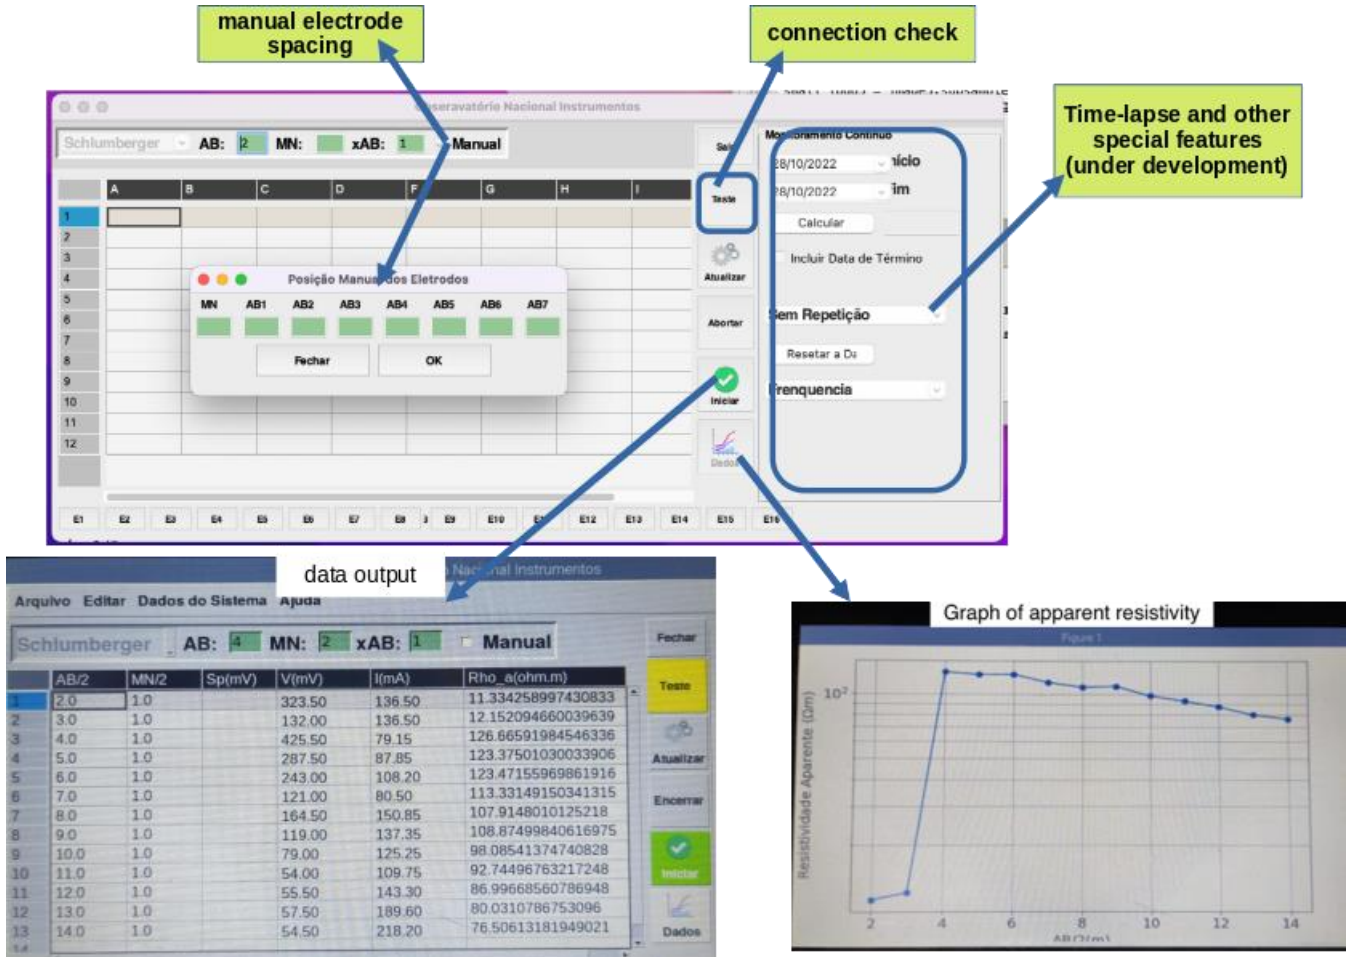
manual electrode spacing

connection check

Time-lapse and other special features (under development)

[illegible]servatório Nacional Instrumentos

Schlumberger AB: 2 MN: xAB: 1 Manual

Sal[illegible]

Teste

Atualizar

Abortar

Iniciar

Dados

Mo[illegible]oramento Contínuo

28/10/2022 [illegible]nício

28/10/2022 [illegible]im

Calcular

Incluir Data de Término

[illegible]em Repetição

Resetar a D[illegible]

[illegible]renquencia

| | A | B | C | D | F | G | H | I |
|---|---|---|---|---|---|---|---|---|
| 1 | | | | | | | | |
| 2 | | | | | | | | |
| 3 | | | | | | | | |
| 4 | | | | | | | | |
| 5 | | | | | | | | |
| 6 | | | | | | | | |
| 7 | | | | | | | | |
| 8 | | | | | | | | |
| 9 | | | | | | | | |
| 10 | | | | | | | | |
| 11 | | | | | | | | |
| 12 | | | | | | | | |

Posição Manu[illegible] dos Eletrodos

MN AB1 AB2 AB3 AB4 AB5 AB6 AB7

Fechar OK

E1 E2 E3 E4 E5 E6 E7 E8 E9 E10 E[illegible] E12 E13 E14 E15 E16

data output

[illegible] Nac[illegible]nal Instrumentos

Arquivo Editar Dados do Sistema Ajuda

Schlumberger AB: 4 MN: 2 xAB: 1 Manual

Fechar

Teste

Atualizar

Encerrar

Iniciar

Dados

| | AB/2 | MN/2 | Sp(mV) | V(mV) | I(mA) | Rho_a(ohm.m) |
|---|---|---|---|---|---|---|
| 1 | 2.0 | 1.0 | | 323.50 | 136.50 | 11.334258997430833 |
| 2 | 3.0 | 1.0 | | 132.00 | 136.50 | 12.152094660039639 |
| 3 | 4.0 | 1.0 | | 425.50 | 79.15 | 126.66591984546336 |
| 4 | 5.0 | 1.0 | | 287.50 | 87.85 | 123.37501030033906 |
| 5 | 6.0 | 1.0 | | 243.00 | 108.20 | 123.47155969861916 |
| 6 | 7.0 | 1.0 | | 121.00 | 80.50 | 113.33149150341315 |
| 7 | 8.0 | 1.0 | | 164.50 | 150.85 | 107.9148010125218 |
| 8 | 9.0 | 1.0 | | 119.00 | 137.35 | 108.87499840616975 |
| 9 | 10.0 | 1.0 | | 79.00 | 125.25 | 98.08541374740828 |
| 10 | 11.0 | 1.0 | | 54.00 | 109.75 | 92.74496763217248 |
| 11 | 12.0 | 1.0 | | 55.50 | 143.30 | 86.99668560786948 |
| 12 | 13.0 | 1.0 | | 57.50 | 189.60 | 80.0310786753096 |
| 13 | 14.0 | 1.0 | | 54.50 | 218.20 | 76.50613181949021 |

Graph of apparent resistivity

Figure 1

Resistividade Aparente (Ωm)

$10^2$

2 4 6 8 10 12 14

AB/2(m)